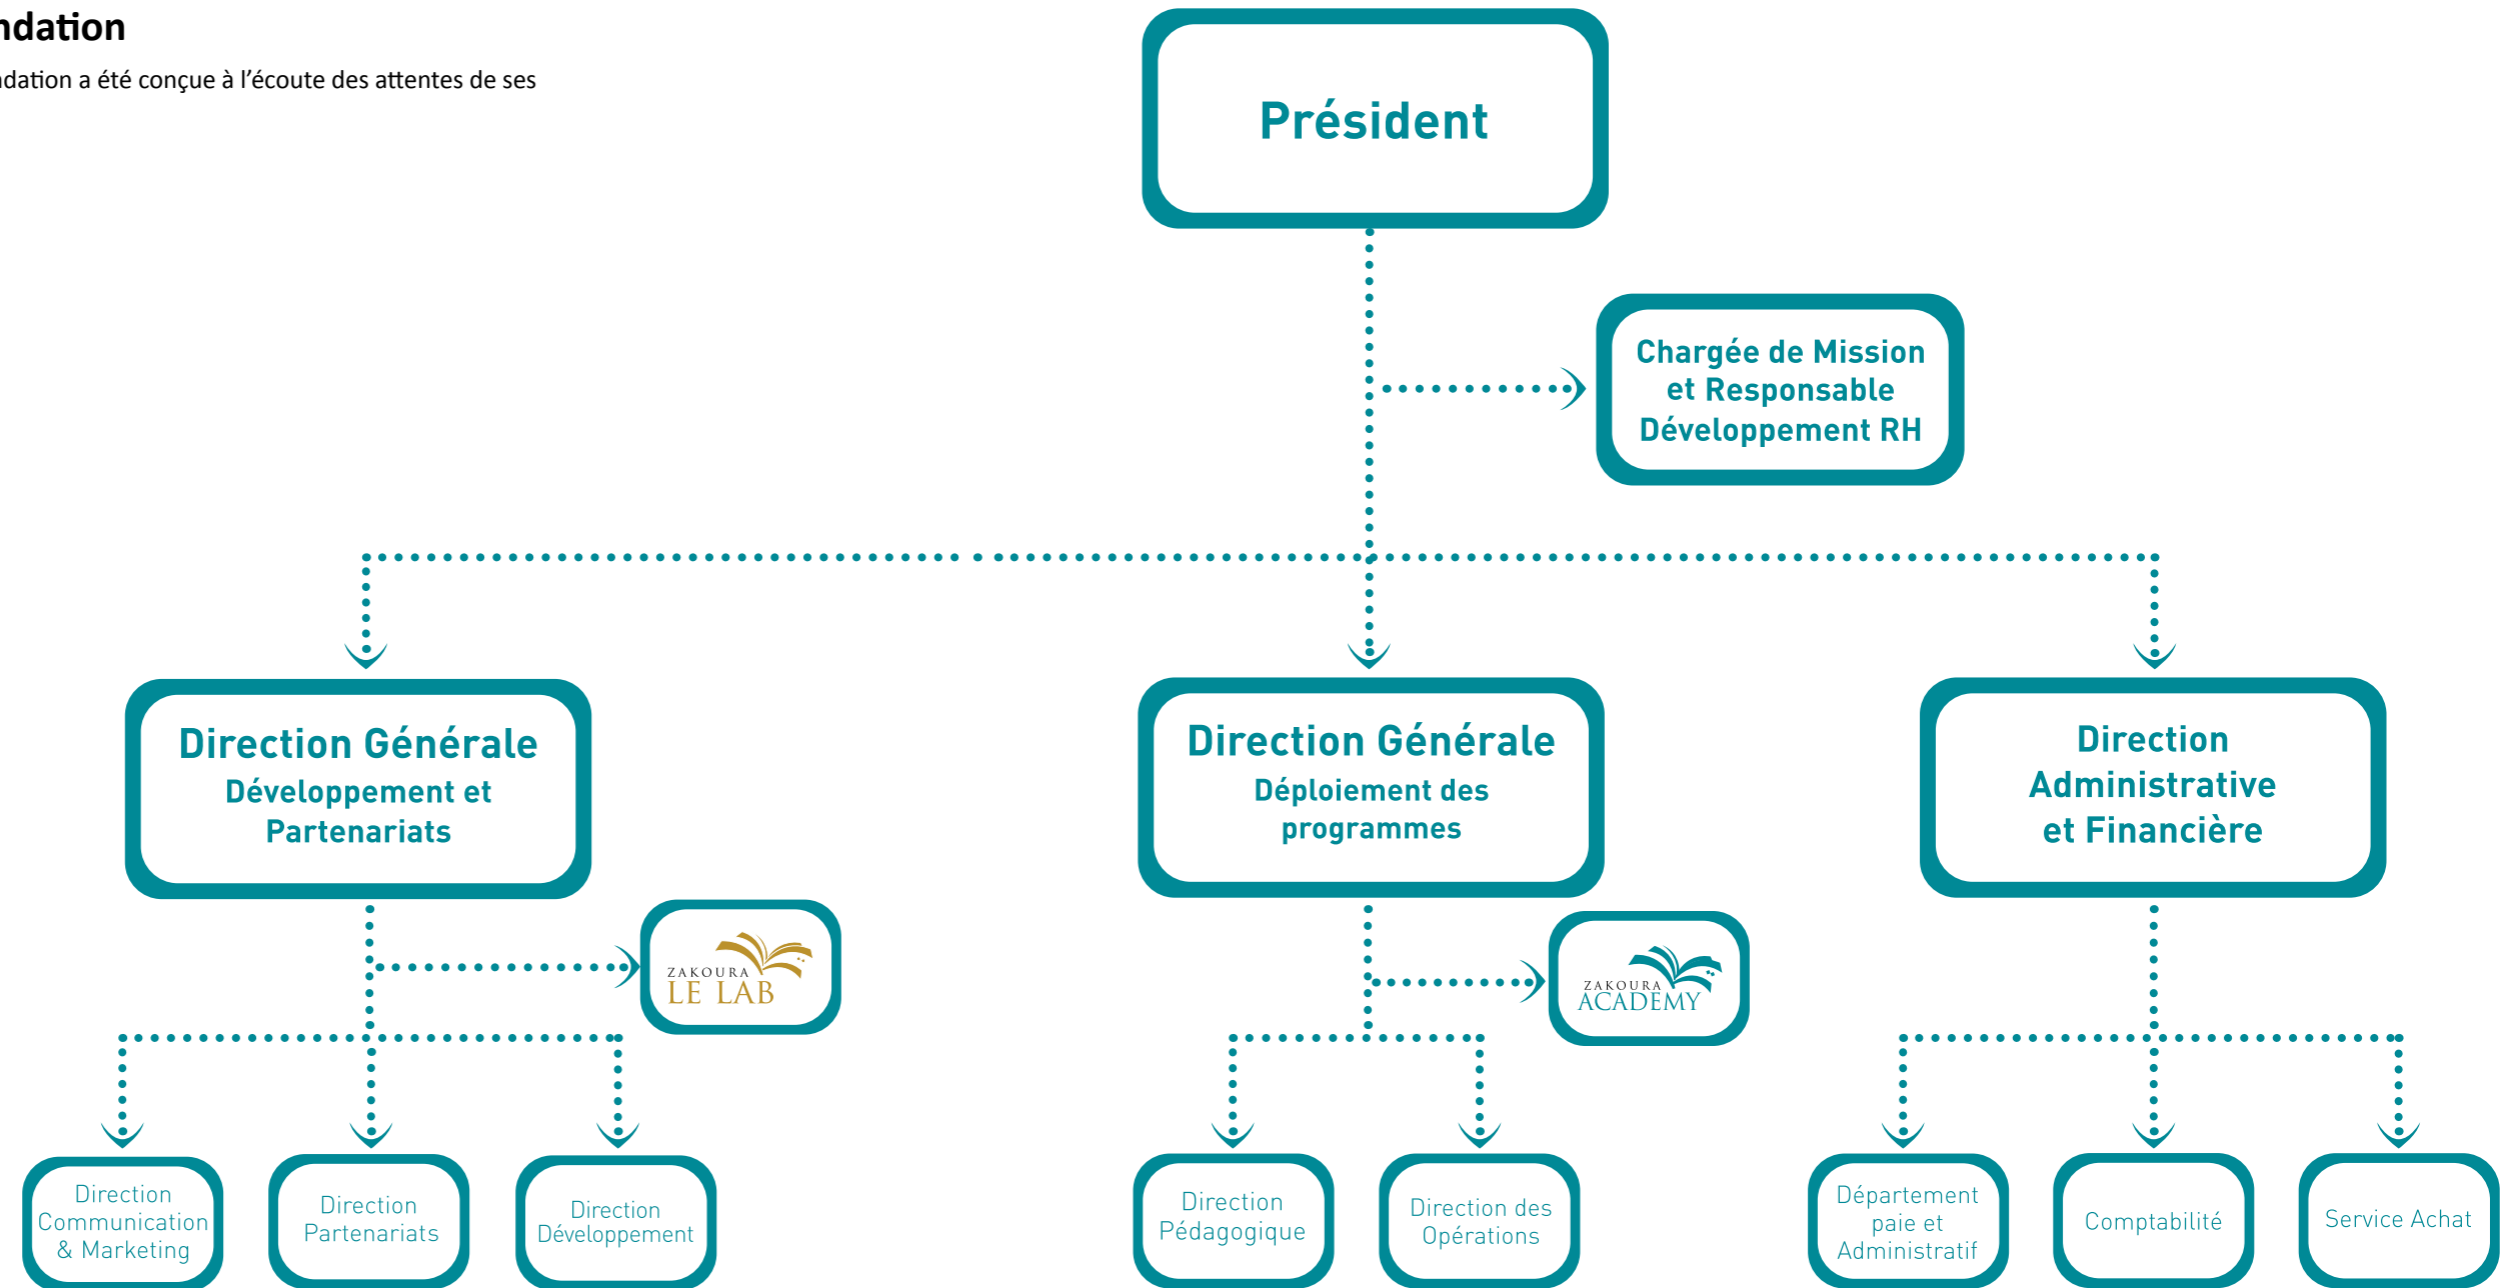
ndation

ndation a été conçue à l'écoute des attentes de ses

Président

Chargée de Mission et Responsable Développement RH

Direction Générale
Développement et Partenariats

ZAKOURA LE LAB

Direction Communication & Marketing

Direction Partenariats

Direction Développement

Direction Générale
Déploiement des programmes

ZAKOURA ACADEMY

Direction Pédagogique

Direction des Opérations

Direction Administrative et Financière

Département paie et Administratif

Comptabilité

Service Achat